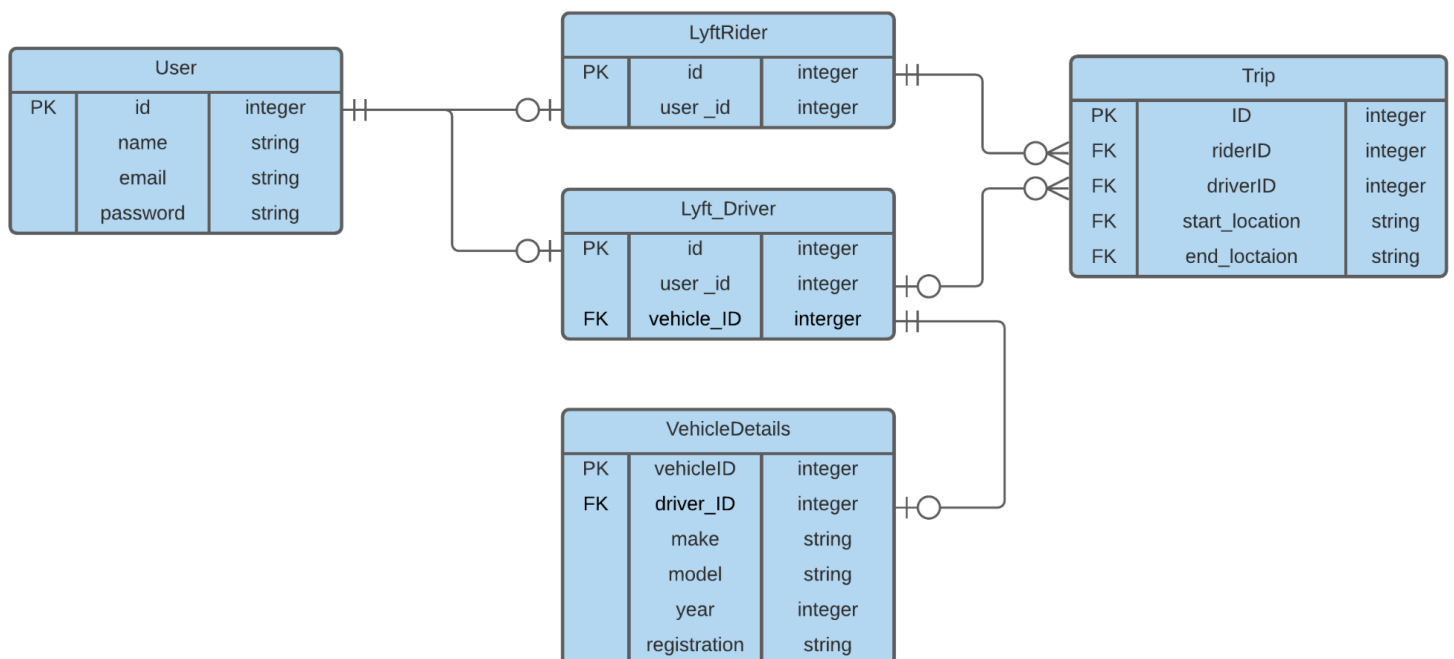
User

| PK | id | integer |
|---|---|---|
| | name | string |
| | email | string |
| | password | string |

LyftRider

| PK | id | integer |
|---|---|---|
| | user _id | integer |

Trip

| PK | ID | integer |
|---|---|---|
| FK | riderID | integer |
| FK | driverID | integer |
| FK | start_location | string |
| FK | end_loctaion | string |

Lyft_Driver

| PK | id | integer |
|---|---|---|
| | user _id | integer |
| FK | vehicle_ID | interger |

VehicleDetails

| PK | vehicleID | integer |
|---|---|---|
| FK | driver_ID | integer |
| | make | string |
| | model | string |
| | year | integer |
| | registration | string |